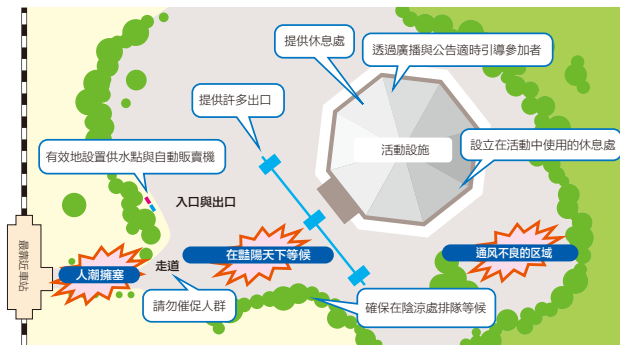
提供休息處

透過廣播與公告適時引導參加者

提供許多出口

活動設施

設立在活動中使用的休息處

有效地設置供水點與自動販賣機

入口與出口

最靠近的車站

在豔陽天下等候

通风不良的区域

人潮擁塞

走道

請勿催促人群

確保在陰涼處排隊等候